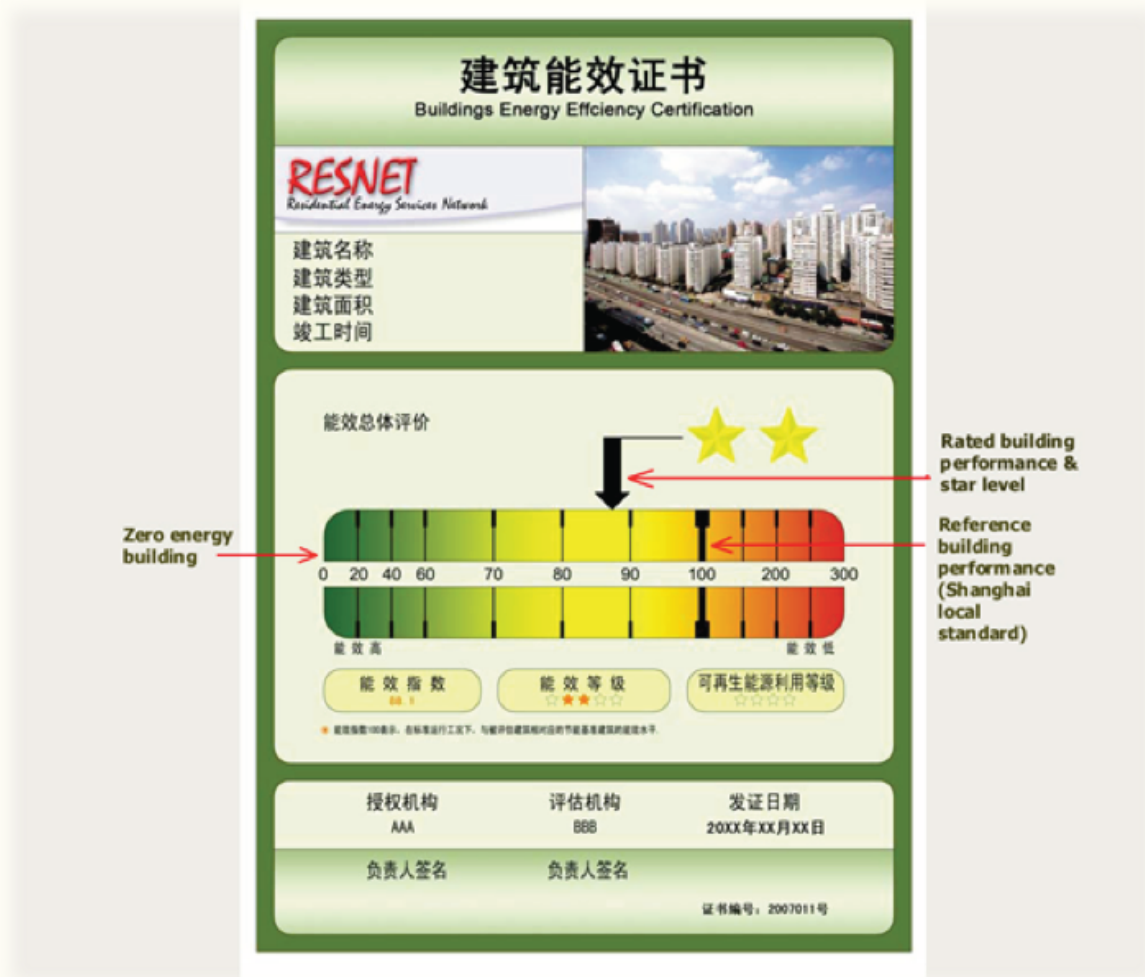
建筑能效证书
Buildings Energy Effciency Certification

RESNET
Residential Energy Services Network

建筑名称
建筑类型
建筑面积
竣工时间

能效总体评价

Rated building performance & star level

Zero energy building

Reference building performance (Shanghai local standard)

0 20 40 60 70 80 90 100 200 300

能 效 高
能 效 低

能 效 指 数
88.9

能 效 等 级

可再生能源利用等级

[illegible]

授权机构
AAA

评估机构
BBB

发证日期
20XX年XX月XX日

负责人签名

负责人签名

证书编号：2007011号